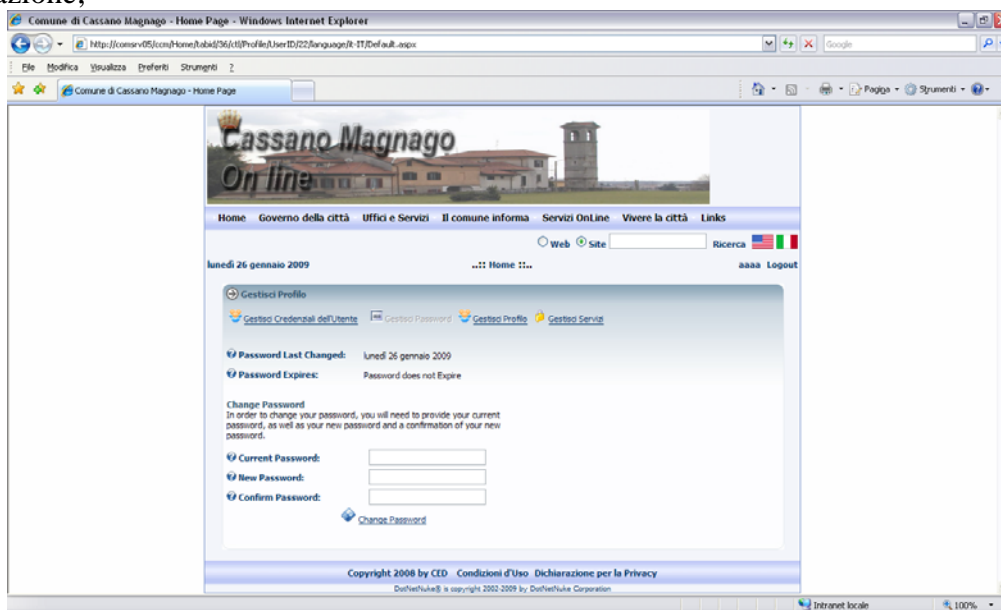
zione,

Comune di Cassano Magnago - Home Page - Windows Internet Explorer

http://comsrv05/ccm/Home/tabid/36/ctl/Profile/UserID/22/language/it-IT/Default.aspx

Google

File Modifica Visualizza Preferiti Strumenti ?

Comune di Cassano Magnago - Home Page

Pagina Strumenti

Cassano Magnago On line

Home Governo della città Uffici e Servizi Il comune informa Servizi OnLine Vivere la città Links

Web Site Ricerca

lunedì 26 gennaio 2009 ..:: Home ::.. aaaa Logout

Gestisci Profilo

Gestisci Credenziali dell'Utente Gestisci Password Gestisci Profilo Gestisci Servizi

Password Last Changed: lunedì 26 gennaio 2009

Password Expires: Password does not Expire

Change Password
In order to change your password, you will need to provide your current password, as well as your new password and a confirmation of your new password.

Current Password:

New Password:

Confirm Password:

Change Password

Copyright 2008 by CED Condizioni d'Uso Dichiarazione per la Privacy

DotNetNuke® is copyright 2002-2009 by DotNetNuke Corporation

Intranet locale 100%